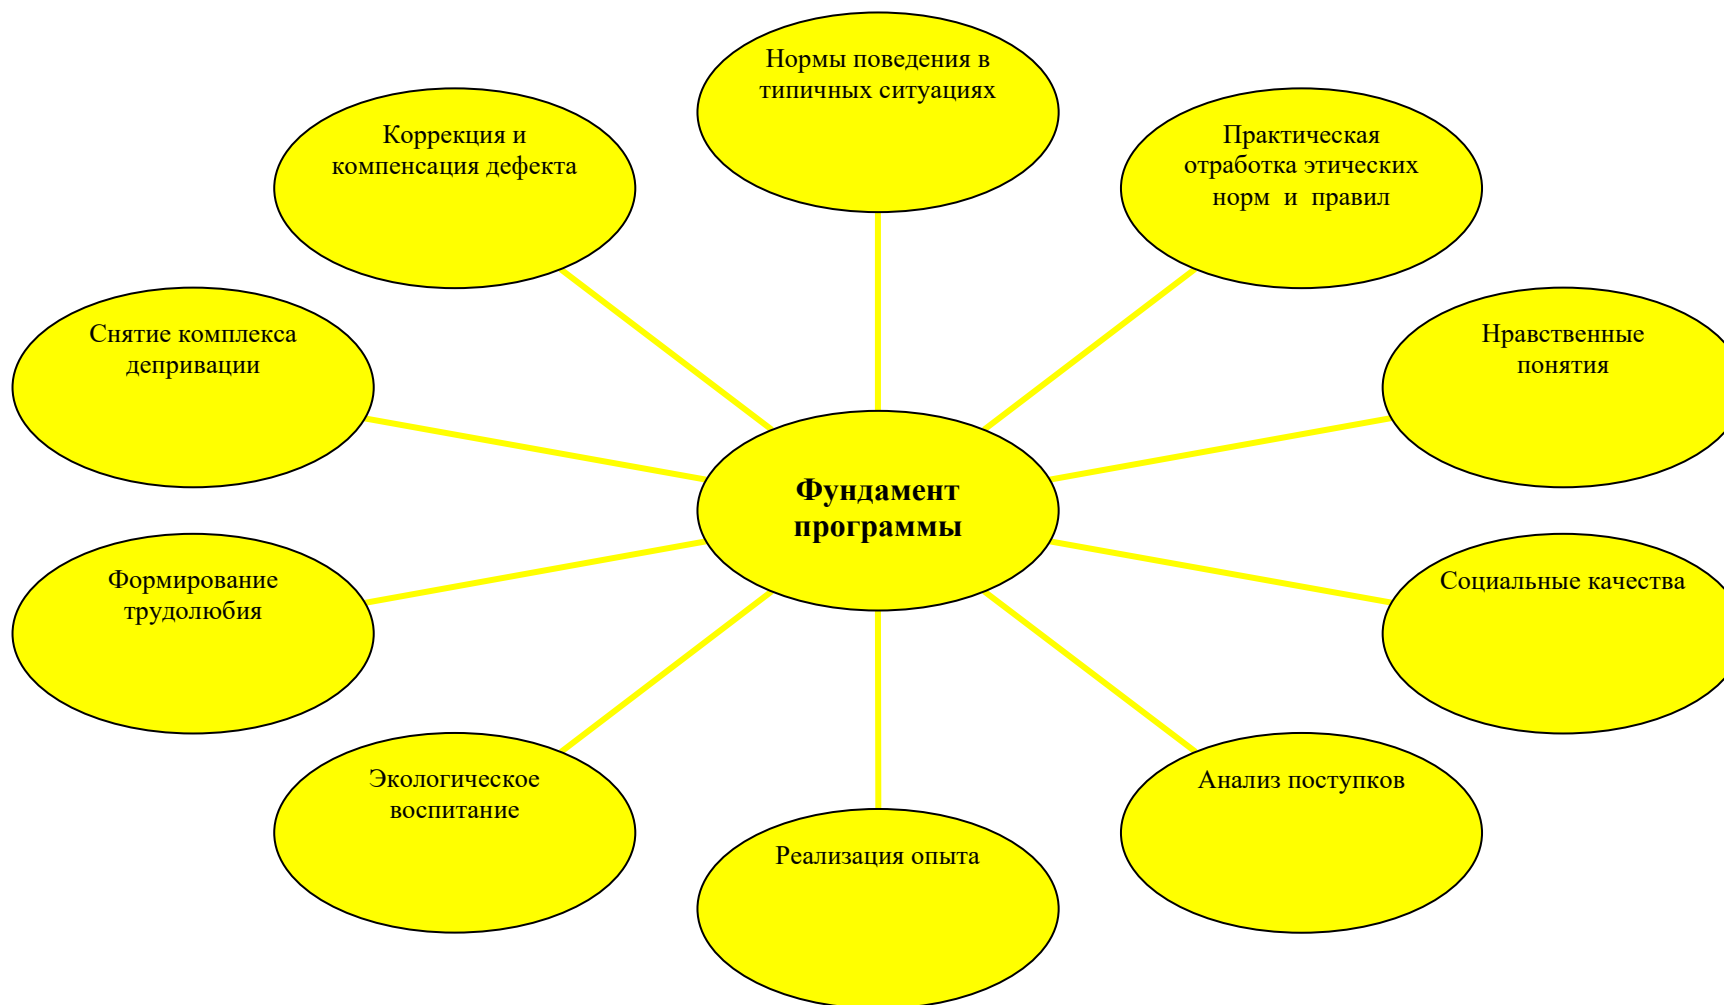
Нормы поведения в типичных ситуациях

Коррекция и компенсация дефекта

Практическая отработка этических норм и правил

Снятие комплекса депривации

Нравственные понятия

Фундамент программы

Формирование трудолюбия

Социальные качества

Экологическое воспитание

Анализ поступков

Реализация опыта